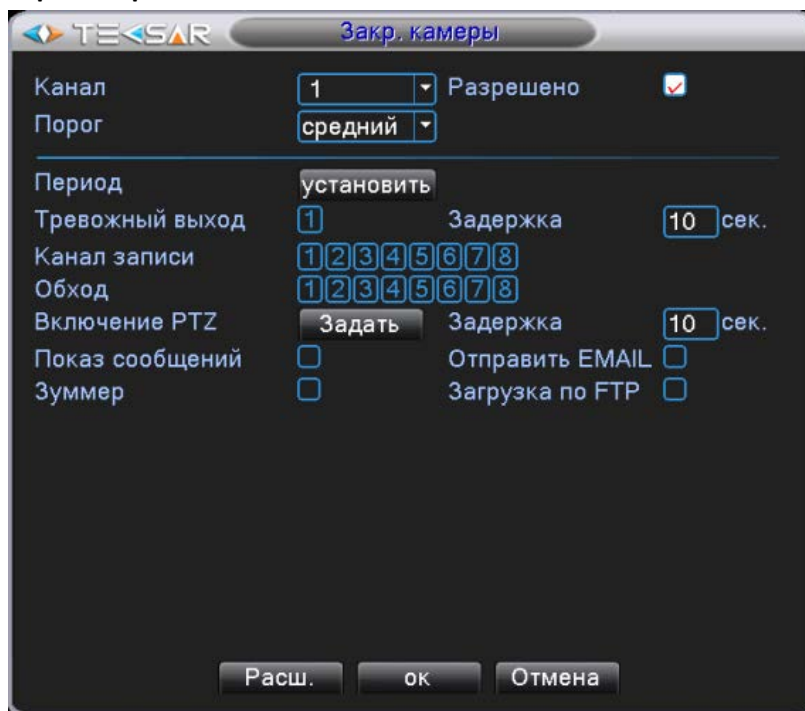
TEKSAR Закр. камеры

Канал 1 Разрешено
Порог средний

Период установить
Тревожный выход 1 Задержка 10 сек.
Канал записи 1 2 3 4 5 6 7 8
Обход 1 2 3 4 5 6 7 8
Включение PTZ Задать Задержка 10 сек.
Показ сообщений Отправить EMAIL
Зуммер Загрузка по FTP

Расш. ок Отмена